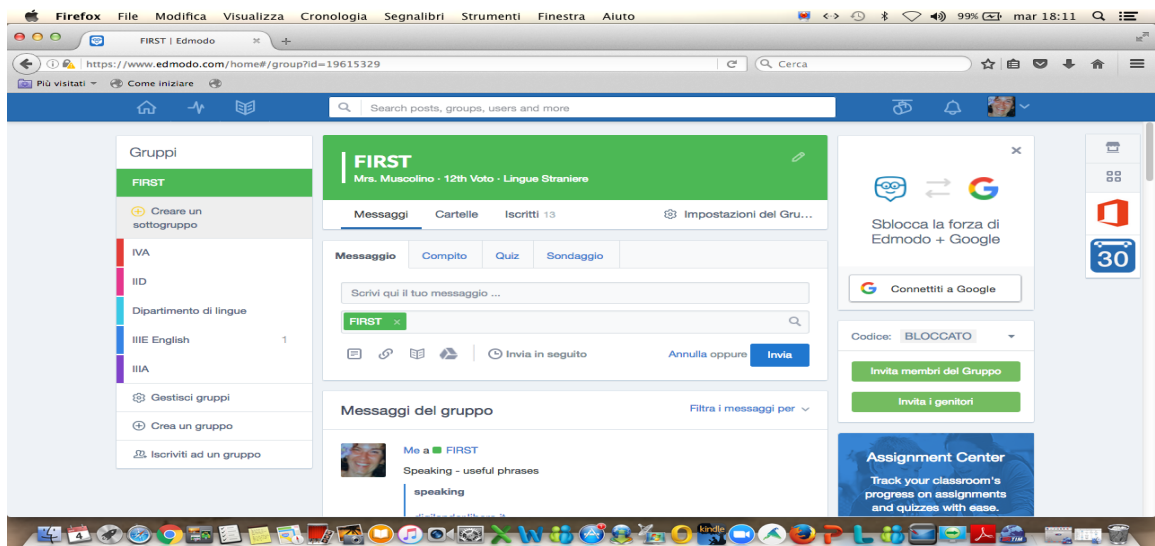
Firefox File Modifica Visualizza Cronologia Segnalibri Strumenti Finestra Aiuto

99% mar 18:11

FIRST | Edmodo

https://www.edmodo.com/home#/group?id=19615329

Cerca

Più visitati Come iniziare

Search posts, groups, users and more

Gruppi

FIRST

Creare un sottogruppo

IVA

IID

Dipartimento di lingue

IIIE English 1

IIIA

Gestisci gruppi

Crea un gruppo

Iscriviti ad un gruppo

FIRST

Mrs. Muscolino · 12th Voto · Lingue Straniere

Messaggi Cartelle Iscritti 13 Impostazioni del Gru...

Messaggio Compito Quiz Sondaggio

Scrivi qui il tuo messaggio ...

FIRST ×

Invia in seguito Annulla oppure Invia

Messaggi del gruppo

Filtra i messaggi per

Me a FIRST

Speaking - useful phrases

speaking

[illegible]

×

Sblocca la forza di Edmodo + Google

Connettiti a Google

Codice: BLOCCATO

Invita membri del Gruppo

Invita i genitori

Assignment Center

Track your classroom's progress on assignments and quizzes with ease.

30